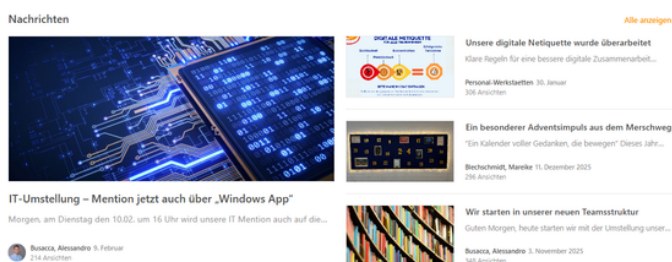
Nachrichten

Alle anzeigen

IT-Umstellung – Mention jetzt auch über „Windows App"

Morgen, am Dienstag den 10.02. um 16 Uhr wird unsere IT Mention auch auf die...

Busacca, Alessandro 9. Februar
214 Ansichten

DIGITALE NETIQUETTE

Unsere digitale Netiquette wurde überarbeitet

Klare Regeln für eine bessere digitale Zusammenarbeit...

Personal-Werkstaetten 30. Januar
306 Ansichten

Ein besonderer Adventsimpuls aus dem Merschweg

"Ein Kalender voller Gedanken, die bewegen" Dieses Jahr...

Blechschmidt, Mareike 11. Dezember 2025
296 Ansichten

Wir starten in unserer neuen Teamsstruktur

Guten Morgen, heute starten wir mit der Umstellung unser...

Busacca, Alessandro 3. November 2025
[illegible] Ansichten